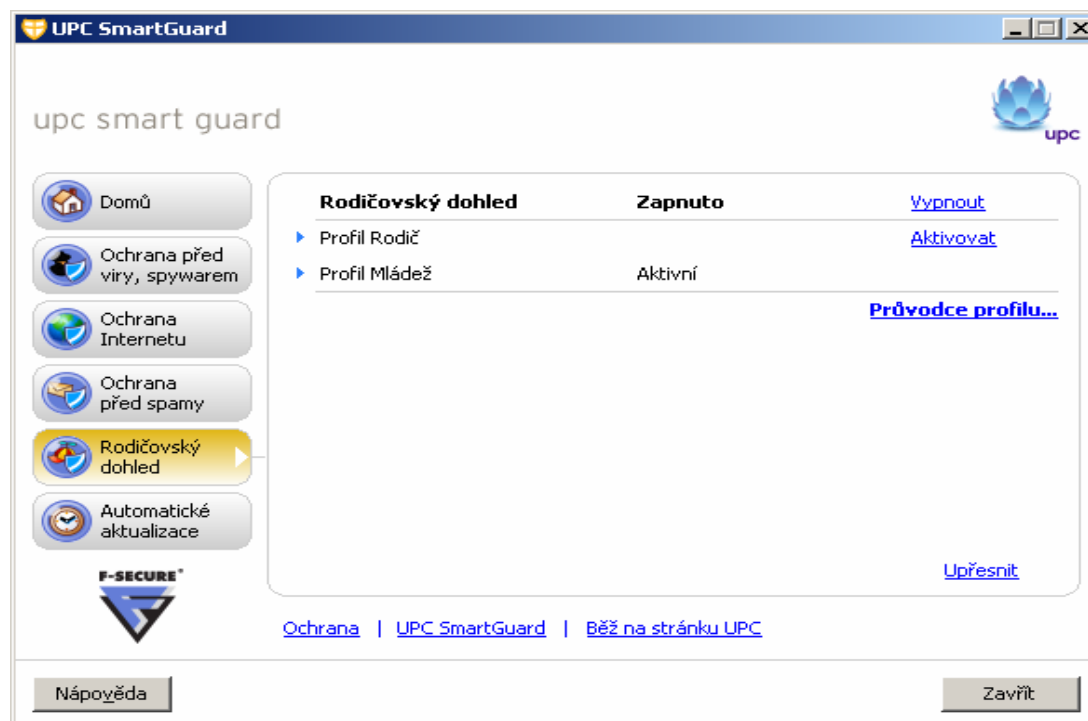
UPC SmartGuard

upc smart guard

upc

Domů

Ochrana před viry, spywarem

Ochrana Internetu

Ochrana před spamy

Rodičovský dohled

Automatické aktualizace

F-SECURE

| Rodičovský dohled | Zapnuto | Vypnout |
|---|---|---|
| Profil Rodič | | Aktivovat |
| Profil Mládež | Aktivní | |

Průvodce profilu...

Upřesnit

Ochrana | UPC SmartGuard | Běž na stránku UPC

Nápověda

Zavřít